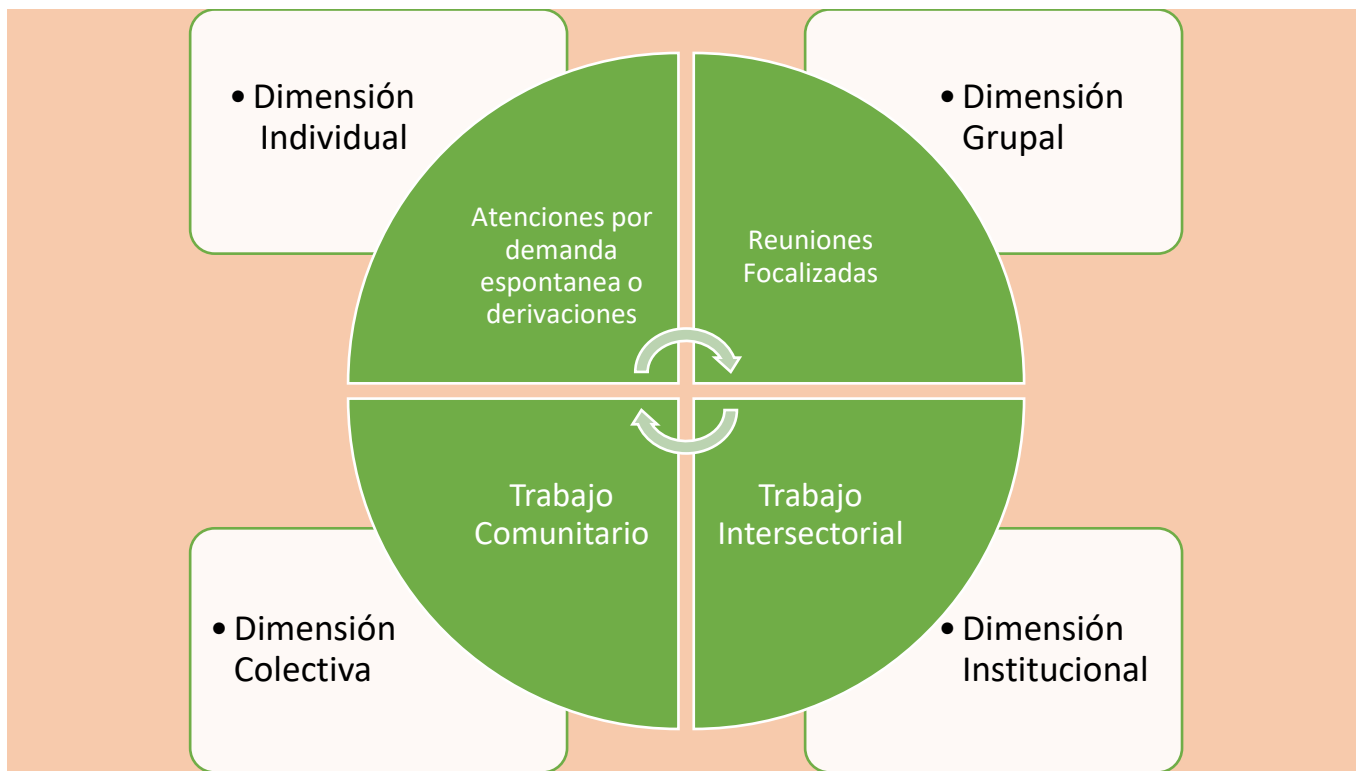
• Dimensión Individual

Atenciones por demanda espontanea o derivaciones

• Dimensión Grupal

Reuniones Focalizadas

Trabajo Comunitario

Trabajo Intersectorial

• Dimensión Colectiva

• Dimensión Institucional